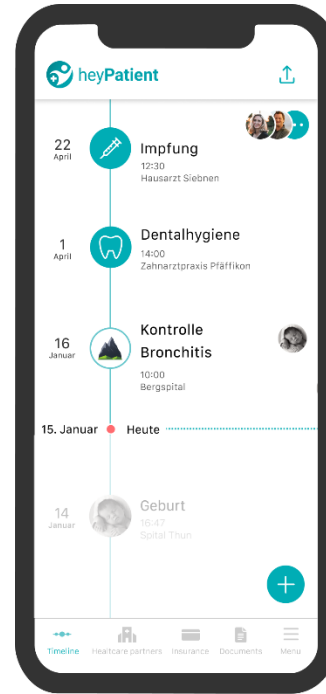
heyPatient

22
April
Impfung
12:30
Hausarzt Siebnen

1
April
Dentalhygiene
14:00
Zahnarztpraxis Pfäffikon

16
Januar
Kontrolle
Bronchitis
10:00
Bergspital

15. Januar
Heute

14
Januar
Geburt
16:47
Spital Thun

+

Timeline
Healthcare partners
Insurance
Documents
Menu